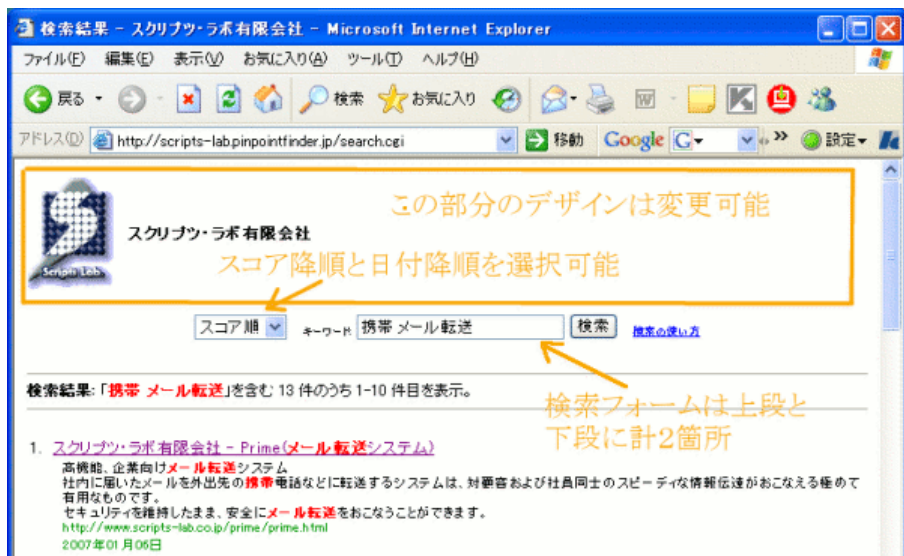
検索結果 - スクリプツ・ラボ有限会社 - Microsoft Internet Explorer

ファイル(F) 編集(E) 表示(V) お気に入り(A) ツール(T) ヘルプ(H)

戻る 検索 お気に入り

アドレス(D) http://scripts-lab.pinpointfinder.jp/search.cgi 移動 Google G 設定

Scripts Lab. スクリプツ・ラボ有限会社

この部分のデザインは変更可能

スコア降順と日付降順を選択可能

スコア順 キーワード 携帯 メール転送 検索 検索の使い方

検索結果：「携帯 メール転送」を含む 13 件のうち 1-10 件目を表示。

検索フォームは上段と下段に計2箇所

1. スクリプツ・ラボ有限会社 - Prime(メール転送システム)

高機能、企業向けメール転送システム
社内に届いたメールを外出先の携帯電話などに転送するシステムは、対顧客および社員同士のスピーディな情報伝達がおこなえる極めて有用なものです。
セキュリティを維持したまま、安全にメール転送をおこなうことができます。
http://www.scripts-lab.co.jp/prime/prime.html
2007年01月06日